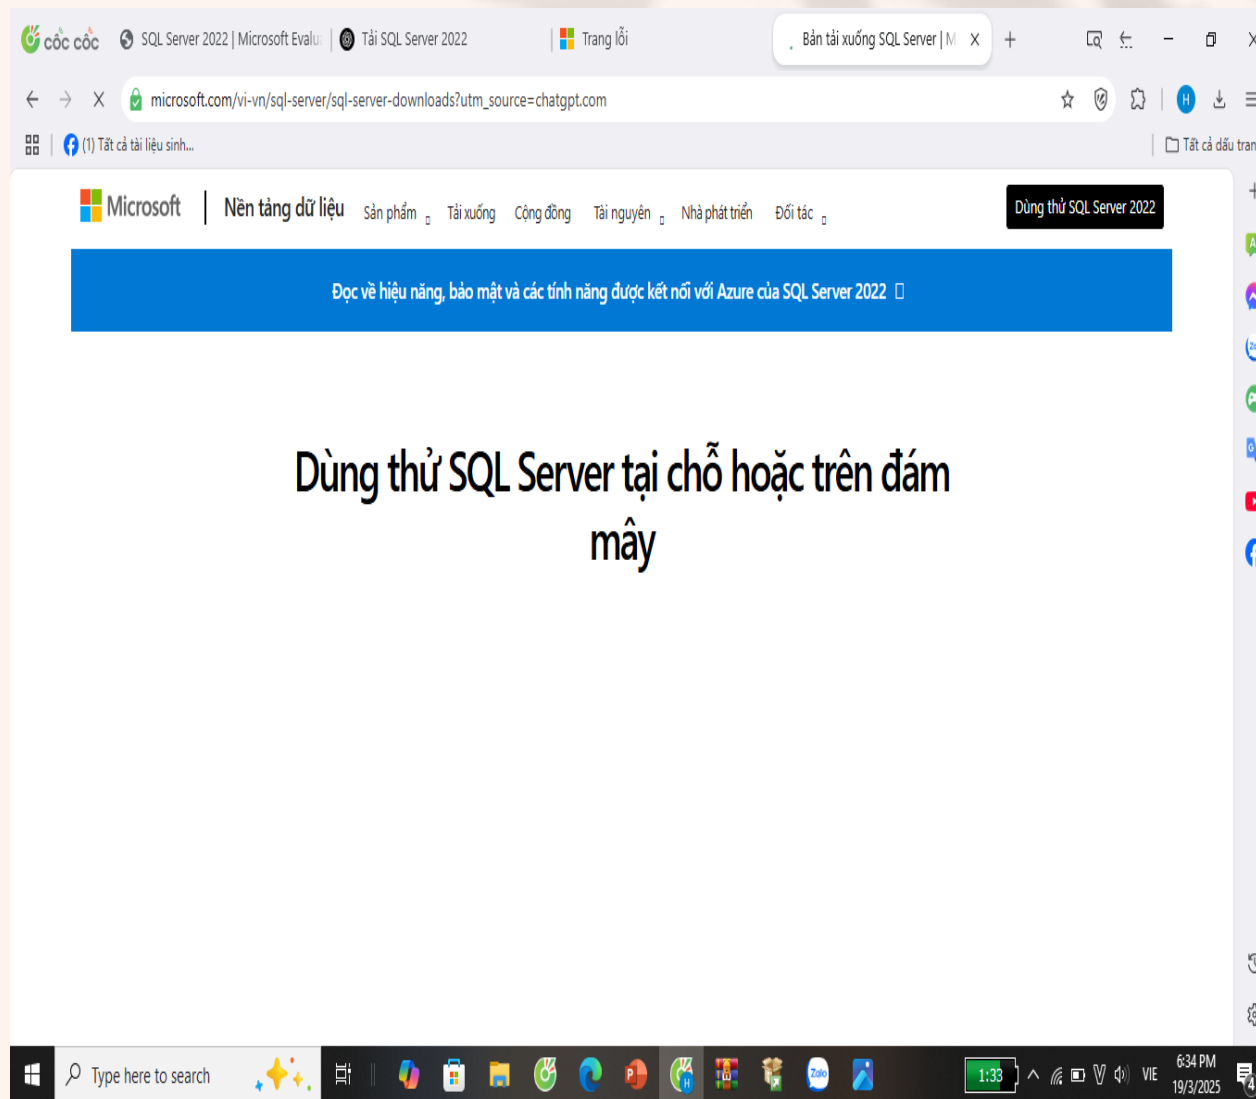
cốc cốc SQL Server 2022 | Microsoft Evalu Tải SQL Server 2022 Trang lỗi Bản tải xuống SQL Server | M X +

microsoft.com/vi-vn/sql-server/sql-server-downloads?utm_source=chatgpt.com

(1) Tất cả tài liệu sinh...

Tất cả dấu tran

Microsoft | Nền tảng dữ liệu Sản phẩm Tải xuống Cộng đồng Tài nguyên Nhà phát triển Đối tác Dùng thử SQL Server 2022

Đọc về hiệu năng, bảo mật và các tính năng được kết nối với Azure của SQL Server 2022

Dùng thử SQL Server tại chỗ hoặc trên đám mây

Type here to search

1:33

VIE 6:34 PM 19/3/2025